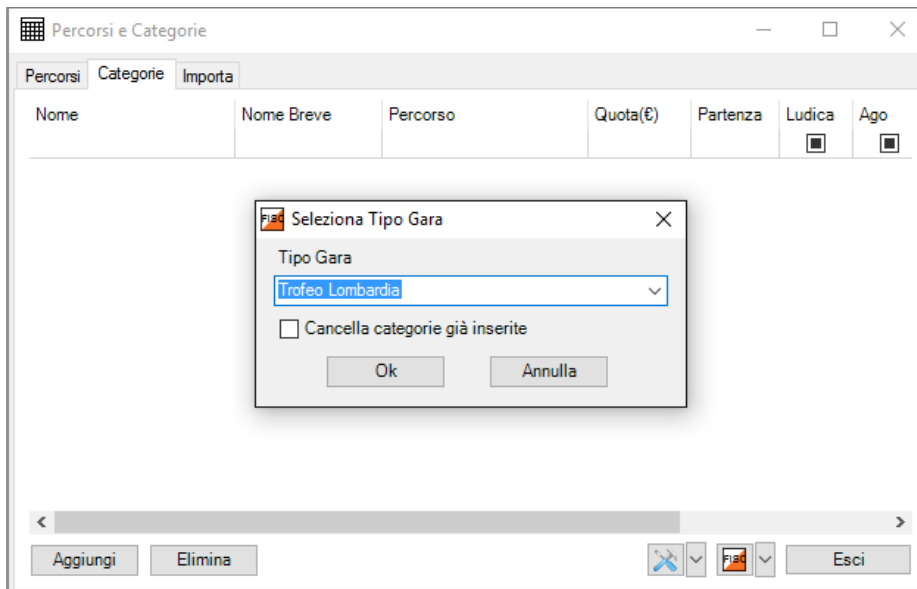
Percorsi e Categorie

Percorsi | Categorie | Importa

| Nome | Nome Breve | Percorso | Quota(€) | Partenza | Ludica | Ago |
|---|---|---|---|---|---|---|

FIASO Seleziona Tipo Gara

Tipo Gara

Trofeo Lombardia

Cancella categorie già inserite

Ok Annulla

Aggiungi Elimina Esci